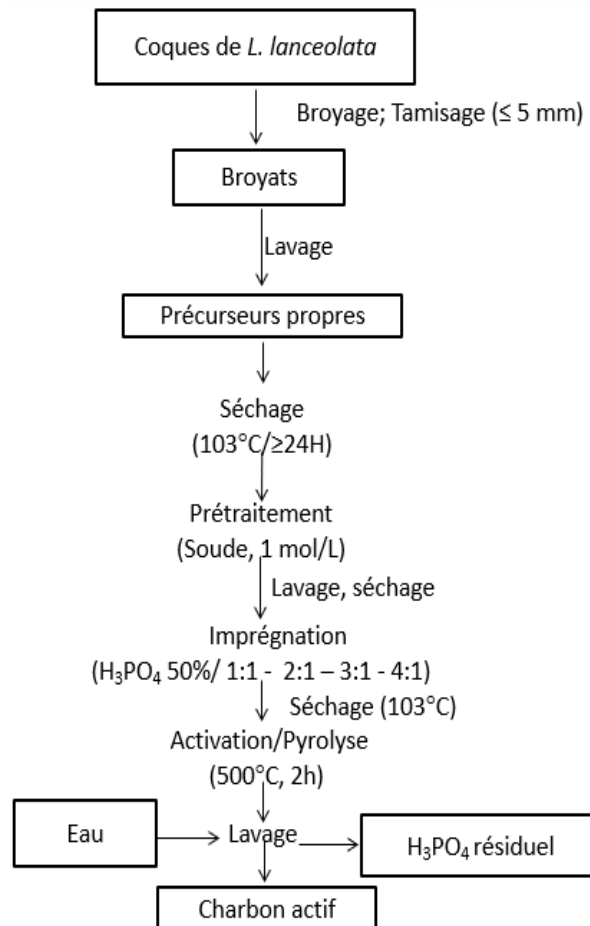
Coques de L. lanceolata

Broyage; Tamisage (≤ 5 mm)

Broyats

Lavage

Précurseurs propres

Séchage (103°C/≥24H)

Prétraitement (Soude, 1 mol/L)

Lavage, séchage

Imprégnation ($H_3PO_4$ 50%/ 1:1 - 2:1 – 3:1 - 4:1)

Séchage (103°C)

Activation/Pyrolyse (500°C, 2h)

Eau

Lavage

$H_3PO_4$ résiduel

Charbon actif